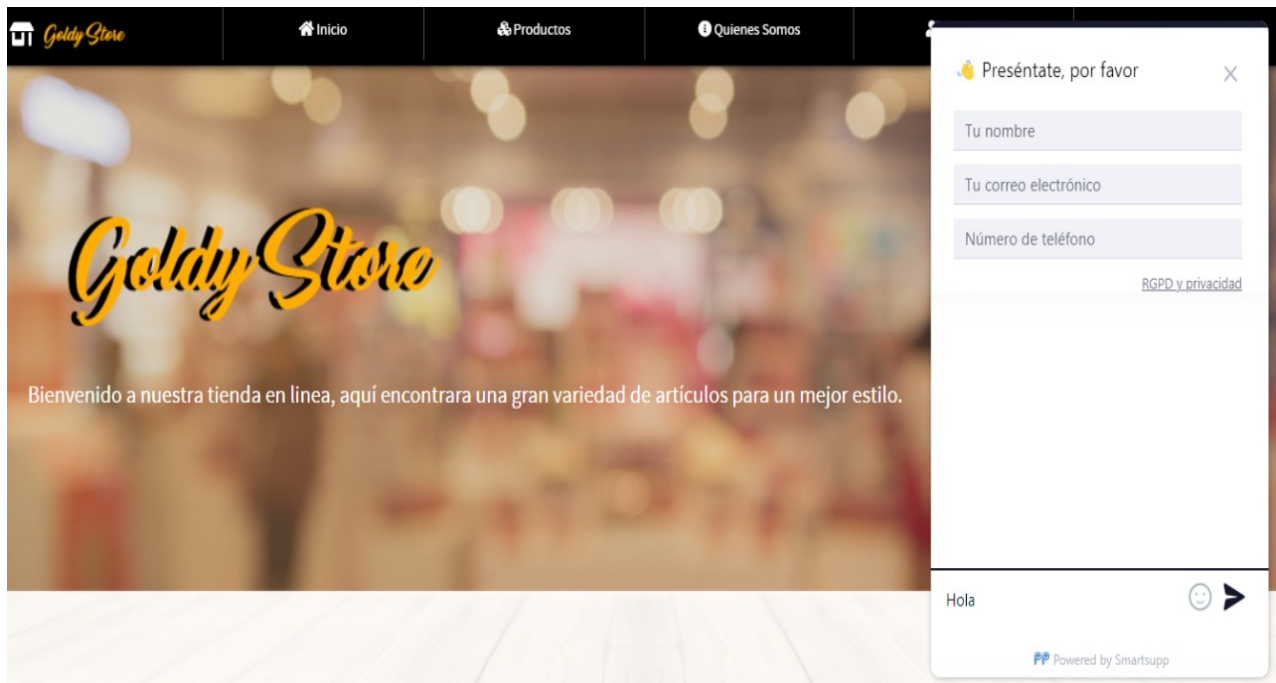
Goldy Store
Inicio
Productos
Quienes Somos

Goldy Store

Bienvenido a nuestra tienda en linea, aquí encontrara una gran variedad de artículos para un mejor estilo.

👋 Preséntate, por favor
Tu nombre
Tu correo electrónico
Número de teléfono
RGPD y privacidad
Hola
Powered by Smartsupp